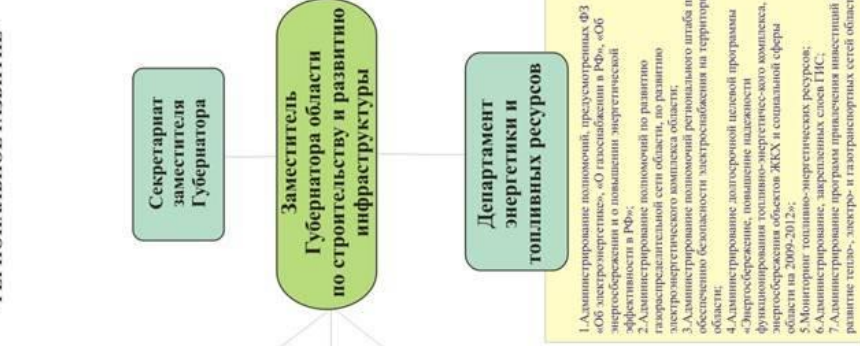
Секретариат заместителя Губернатора

Заместитель Губернатора области по строительству и развитию инфраструктуры

Департамент энергетики и топливных ресурсов

1.Администрирование полномочий, предусмотренных ФЗ «Об электроэнергетике», «О газоснабжении в РФ», «Об энергосбережении и о повышении энергетической эффективности в РФ»;
2.Администрирование полномочий по развитию газораспределительной сети области, по развитию электроэнергетического комплекса области;
3.Администрирование полномочий регионального штаба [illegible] обеспечению безопасности электроснабжения на территор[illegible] области;
4.Администрирование долгосрочной целевой программы «Энергосбережение, повышение надежности функционирования топливно-энергетиче-ского комплекса, энергосбережения объектов ЖКХ и социальной сферы области на 2009-2012»;
5.Мониторинг топливно-энергетических ресурсов;
6.Администрирование, закрепленных слоев ГИС;
7.Администрирование программ привлечения инвестиций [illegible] развитие тепло-, электро- и газотранспортных сетей област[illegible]